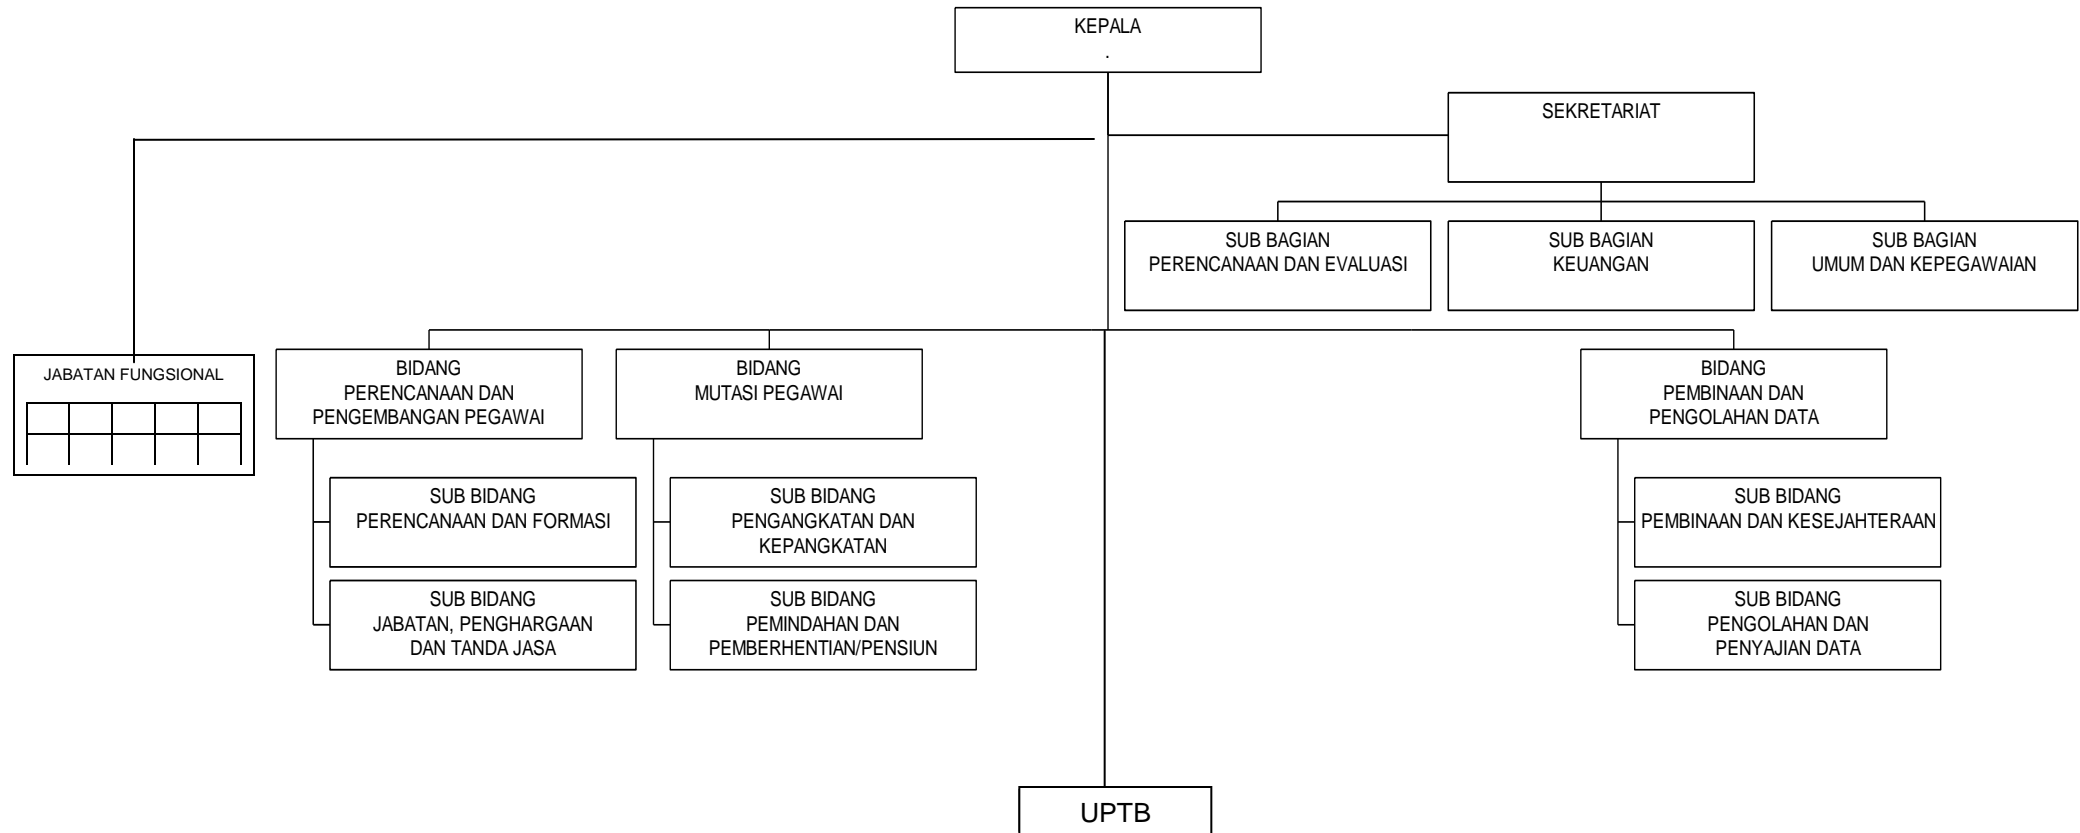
KEPALA
.

SEKRETARIAT

SUB BAGIAN
PERENCANAAN DAN EVALUASI

SUB BAGIAN
KEUANGAN

SUB BAGIAN
UMUM DAN KEPEGAWAIAN

JABATAN FUNGSIONAL

BIDANG
PERENCANAAN DAN PENGEMBANGAN PEGAWAI

SUB BIDANG
PERENCANAAN DAN FORMASI

SUB BIDANG
JABATAN, PENGHARGAAN DAN TANDA JASA

BIDANG
MUTASI PEGAWAI

SUB BIDANG
PENGANGKATAN DAN KEPANGKATAN

SUB BIDANG
PEMINDAHAN DAN PEMBERHENTIAN/PENSIUN

BIDANG
PEMBINAAN DAN PENGOLAHAN DATA

SUB BIDANG
PEMBINAAN DAN KESEJAHTERAAN

SUB BIDANG
PENGOLAHAN DAN PENYAJIAN DATA

UPTB